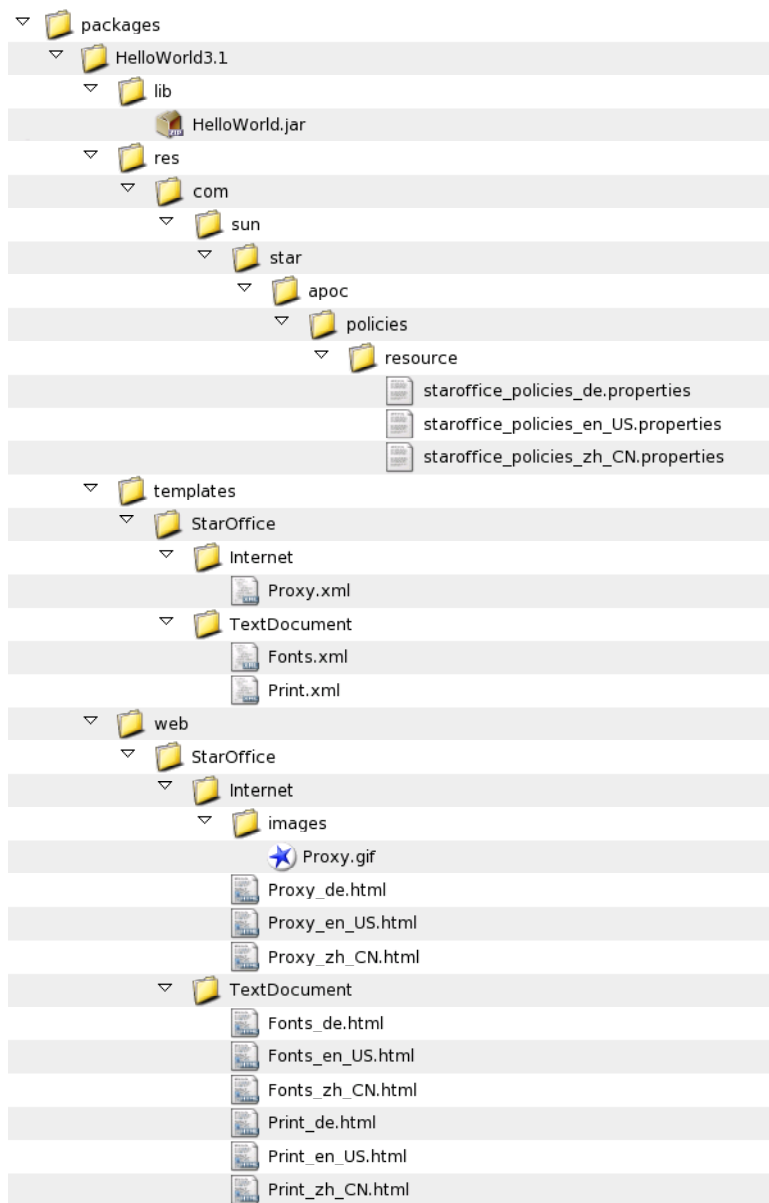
packages
HelloWorld3.1
lib
HelloWorld.jar
res
com
sun
star
apoc
policies
resource
staroffice_policies_de.properties
staroffice_policies_en_US.properties
staroffice_policies_zh_CN.properties
templates
StarOffice
Internet
Proxy.xml
TextDocument
Fonts.xml
Print.xml
web
StarOffice
Internet
images
Proxy.gif
Proxy_de.html
Proxy_en_US.html
Proxy_zh_CN.html
TextDocument
Fonts_de.html
Fonts_en_US.html
Fonts_zh_CN.html
Print_de.html
Print_en_US.html
Print_zh_CN.html